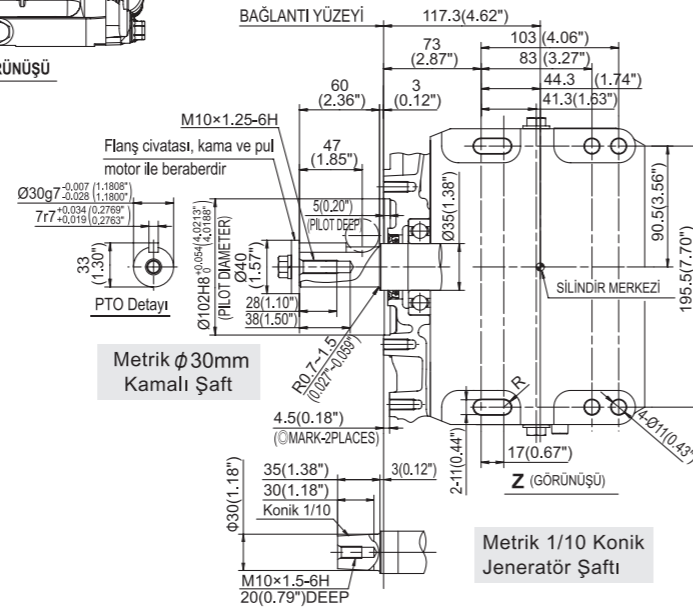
RÜNÜŞÜ

BAĞLANTI YÜZEYİ

117.3(4.62")

103 (4.06")

73 (2.87")

83 (3.27")

44.3 (1.74")

41.3(1.63")

60 (2.36")

3 (0.12")

M10×1.25-6H

Flanş civatası, kama ve pul motor ile beraberdir

47 (1.85")

Ø30g7$^{-0.007}_{-0.028}$ $^{(1.1808")}_{(1.1800")}$

7r7$^{+0.034}_{+0.019}$ $^{(0.2769")}_{(0.2763")}$

5(0.20") (PILOT DEEP)

33 (1.30")

Ø102H8$^{+0.054}_{0}$ $^{(4.0213")}_{(4.0188")}$ (PILOT DIAMETER)

Ø40 (1.57")

Ø35(1.38")

90.5(3.56")

195.5(7.70")

SİLİNDİR MERKEZİ

PTO Detayı

28(1.10")

38(1.50")

Metrik $\phi$30mm Kamalı Şaft

R0.7~1.5 (0.027"~0.059")

R

4.5(0.18") (©MARK-2PLACES)

4-Ø11(0.43")

17(0.67")

2-11(0.44")

Z (GÖRÜNÜŞÜ)

Φ30(1.18")

35(1.38")

3(0.12")

30(1.18")

Konik 1/10

Metrik 1/10 Konik Jeneratör Şaftı

M10×1.5-6H

20(0.79")DEEP